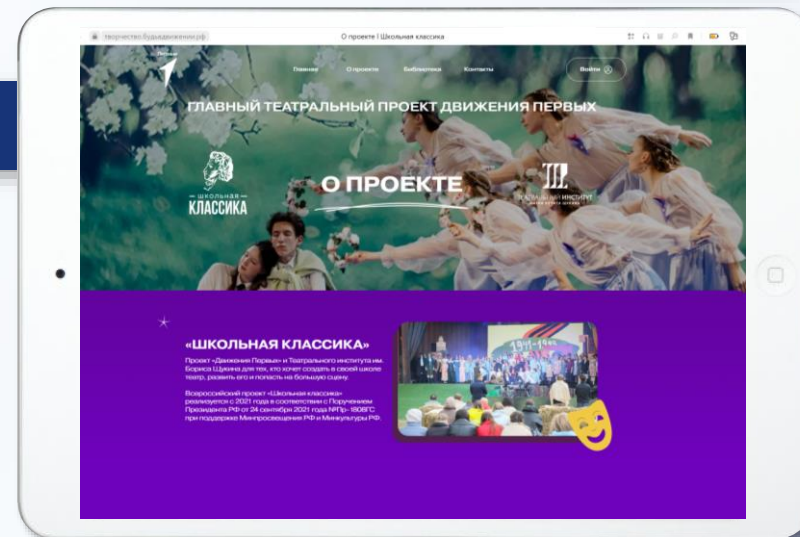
творчество.будьвдвижении.рф

О проекте | Школьная классика

Движение Первых

Главная О проекте Библиотека Контакты

Войти

ГЛАВНЫЙ ТЕАТРАЛЬНЫЙ ПРОЕКТ ДВИЖЕНИЯ ПЕРВЫХ

школьная КЛАССИКА

О ПРОЕКТЕ

ТЕАТРАЛЬНЫЙ ИНСТИТУТ имени Бориса Щукина

«ШКОЛЬНАЯ КЛАССИКА»

Проект «Движения Первых» и Театрального института им. Бориса Щукина для тех, кто хочет создать в своей школе театр, развить его и попасть на большую сцену.

Всероссийский проект «Школьная классика» реализуется с 2021 года в соответствии с Поручением Президента РФ от 24 сентября 2021 года №Пр-1808ГС при поддержке Минпросвещения РФ и Минкультуры РФ.

1941-1945